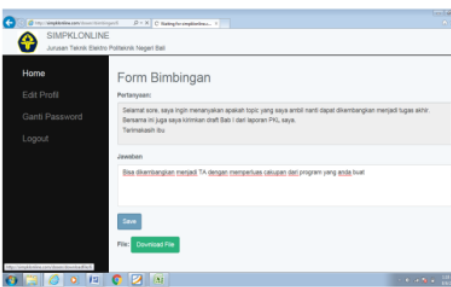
http://simpklonline.com/home/bimbingan/6
Hosting for simpklonline.c...
SIMPKLONLINE
Jurusan Teknik Elektro Politeknik Negeri Bali

Home
Edit Profil
Ganti Password
Logout

Form Bimbingan

Pertanyaan:

Selamat sore, saya ingin menanyakan apakah topic yang saya ambil nanti dapat dikembangkan menjadi tugas akhir. Bersama ini juga saya kirimkan draft Bab I dari laporan PKL saya.
Terimakasih Ibu

Jawaban

Bisa dikembangkan menjadi TA dengan memperluas cakupan dari program yang anda buat

Save

File: Download File

http://simpklonline.com/home/download/6